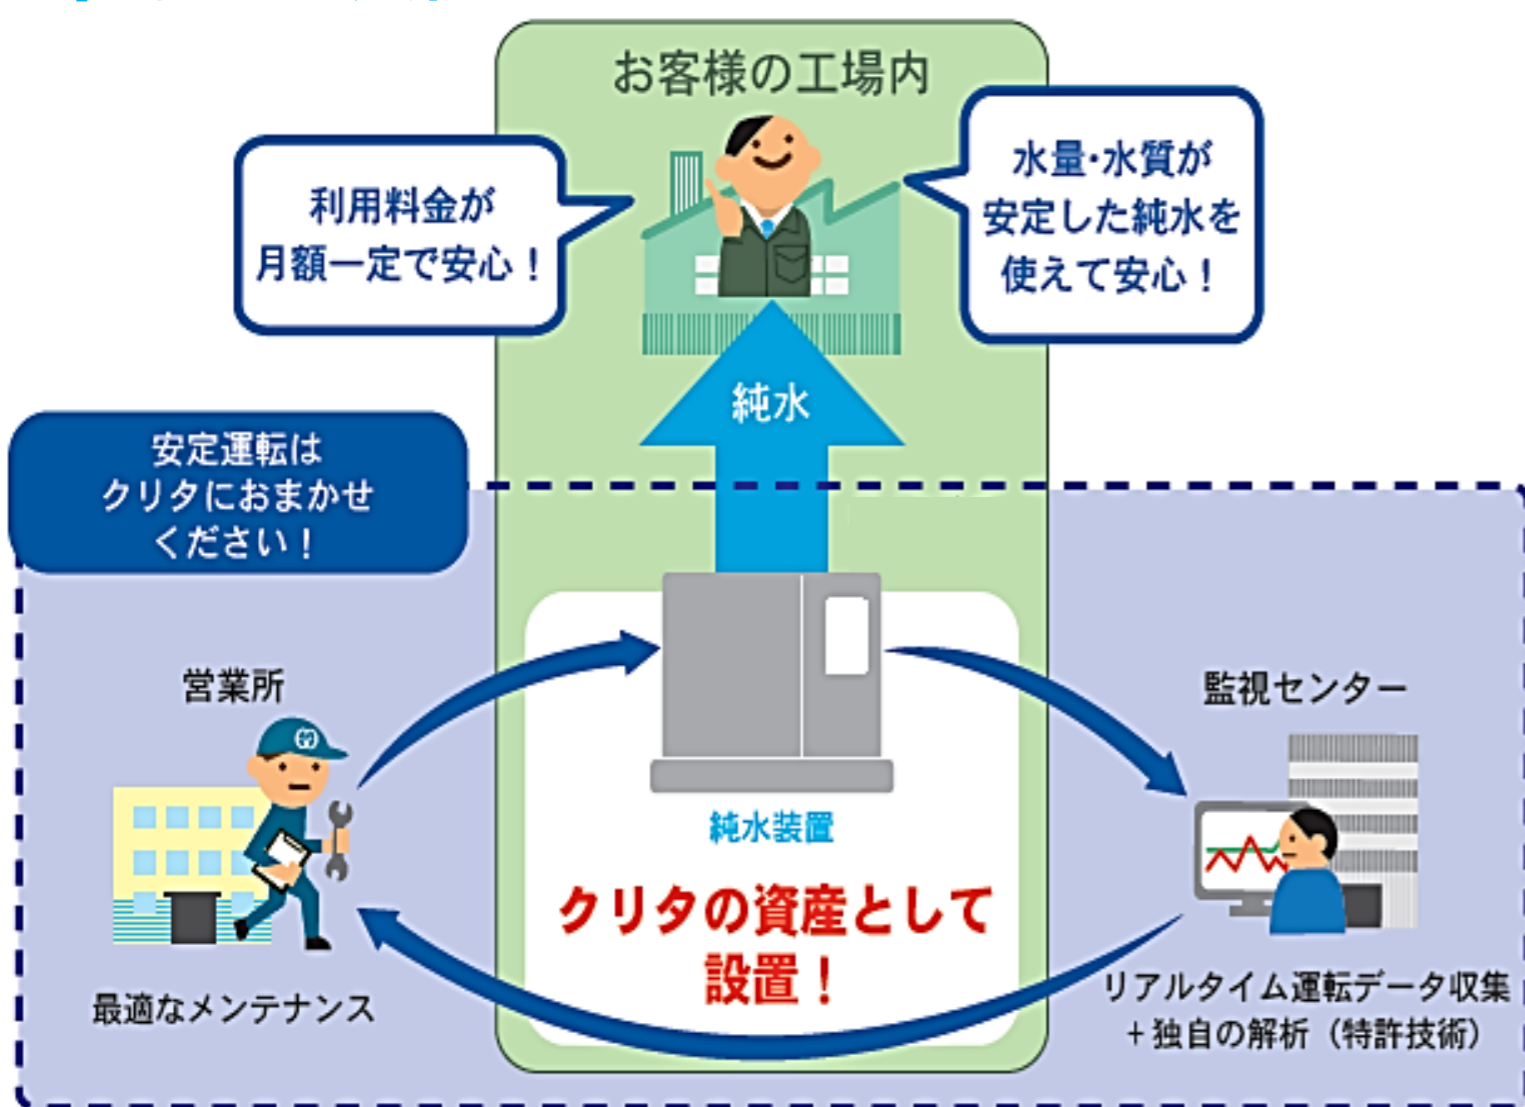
お客様の工場内

利用料金が
月額一定で安心！

水量･水質が
安定した純水を
使えて安心！

純水

安定運転は
クリタにおまかせ
ください！

営業所

最適なメンテナンス

純水装置

クリタの資産として
設置！

監視センター

リアルタイム運転データ収集
＋独自の解析（特許技術）